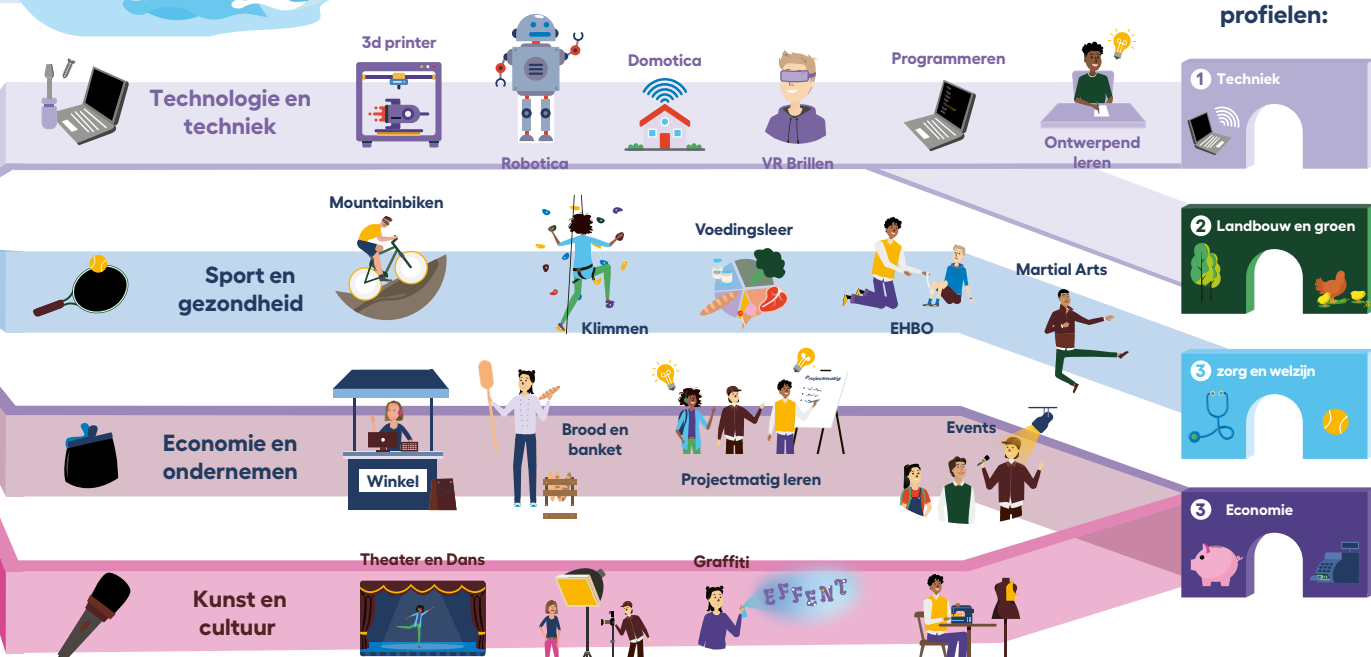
profielen:

Technologie en techniek

3d printer

Robotica

Domotica

VR Brillen

Programmeren

Ontwerpend leren

1 Techniek

Sport en gezondheid

Mountainbiken

Klimmen

Voedingsleer

EHBO

Martial Arts

2 Landbouw en groen

3 zorg en welzijn

Economie en ondernemen

Winkel

Brood en banket

Projectmatig

Projectmatig leren

Events

3 Economie

Kunst en cultuur

Theater en Dans

Graffiti

EFFENT